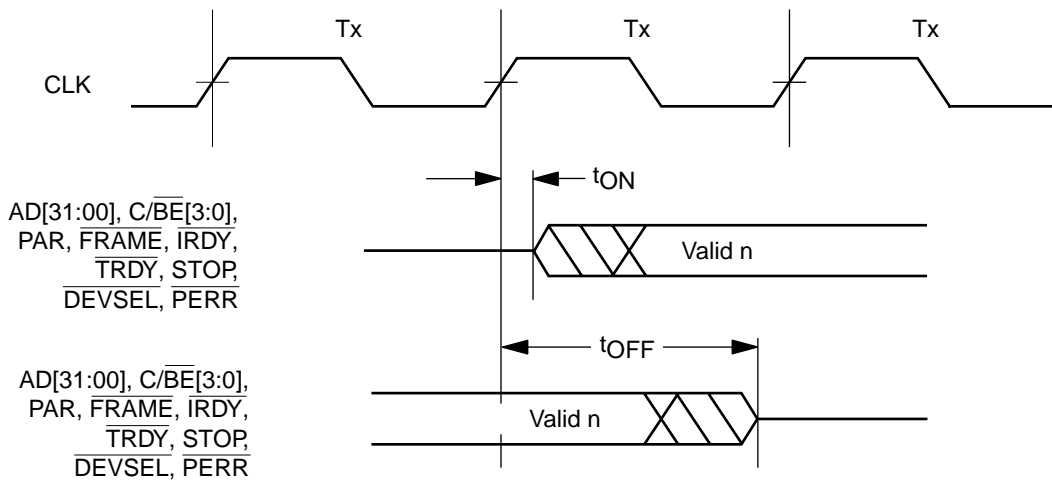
Tx

Tx

Tx

CLK

$t_{ON}$

AD[31:00], C/$\overline{BE}$[3:0], PAR, $\overline{FRAME}$, $\overline{IRDY}$, $\overline{TRDY}$, STOP, $\overline{DEVSEL}$, $\overline{PERR}$

Valid n

$t_{OFF}$

AD[31:00], C/$\overline{BE}$[3:0], PAR, $\overline{FRAME}$, $\overline{IRDY}$, $\overline{TRDY}$, STOP, $\overline{DEVSEL}$, $\overline{PERR}$

Valid n